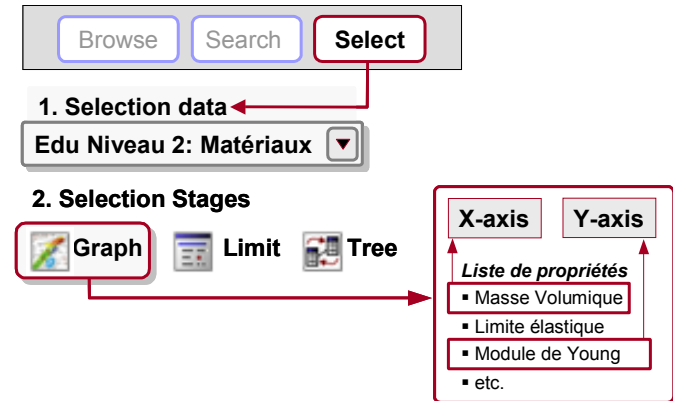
Browse Search Select

1. Selection data

Edu Niveau 2: Matériaux

2. Selection Stages

Graph Limit Tree

X-axis Y-axis

Liste de propriétés

▪ Masse Volumique

▪ Limite élastique

▪ Module de Young

▪ etc.